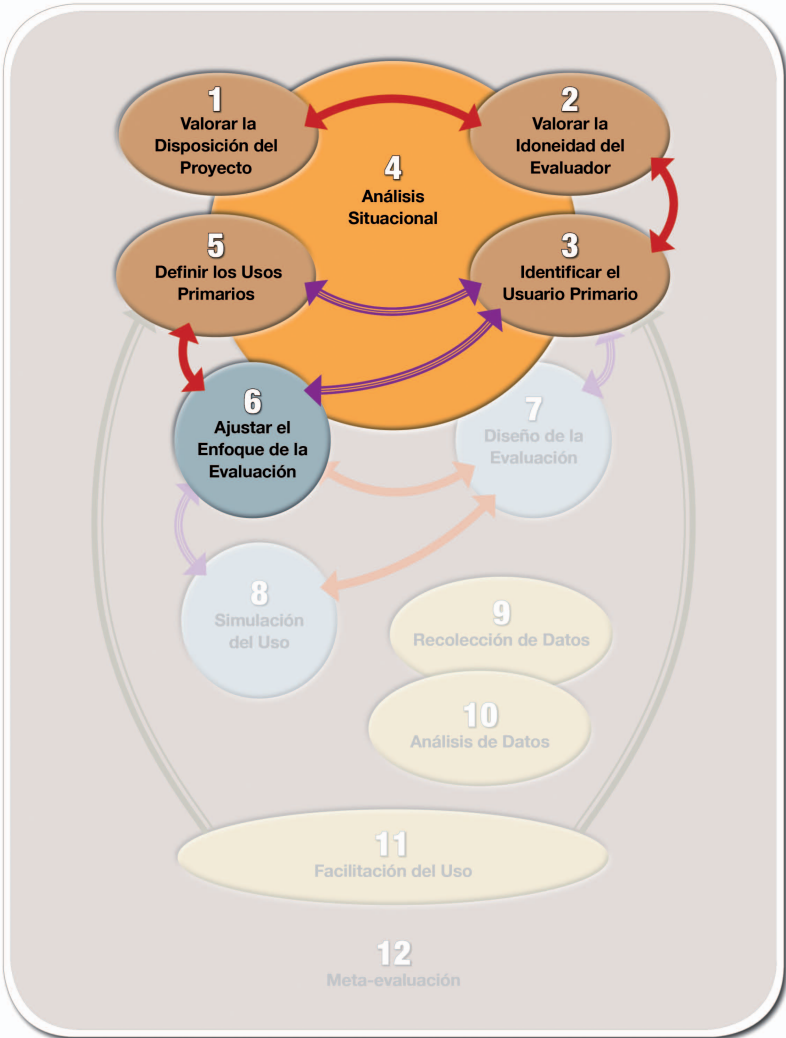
1
Valorar la Disposición del Proyecto

2
Valorar la Idoneidad del Evaluador

4
Análisis Situacional

5
Definir los Usos Primarios

3
Identificar el Usuario Primario

6
Ajustar el Enfoque de la Evaluación

7
Diseño de la Evaluación

8
Simulación del Uso

9
Recolección de Datos

10
Análisis de Datos

11
Facilitación del Uso

12
Meta-evaluación